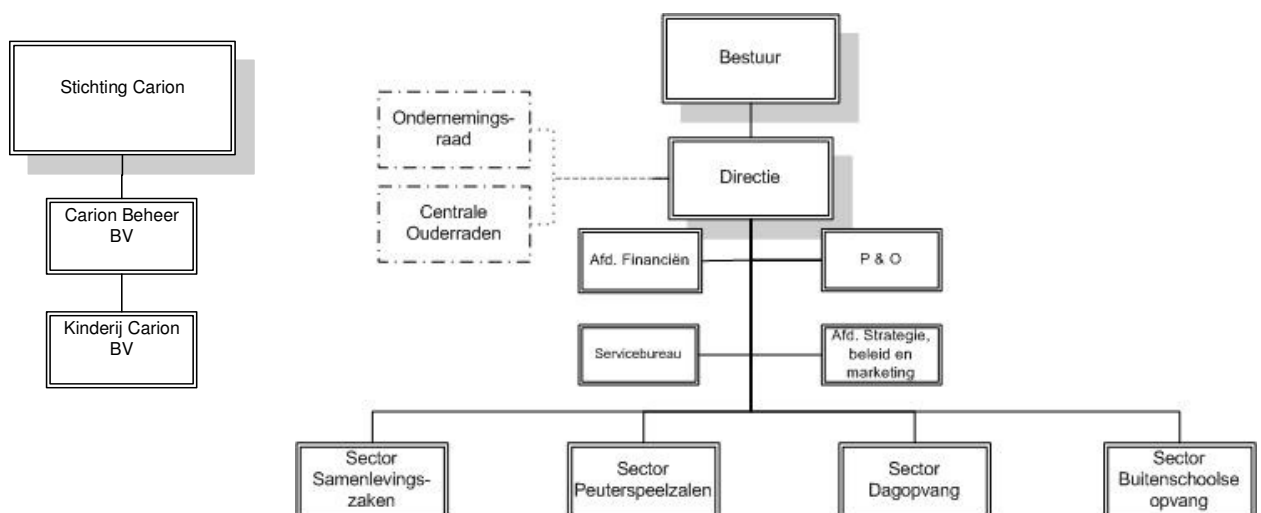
Stichting Carion

Carion Beheer BV

Kinderij Carion BV

Bestuur

Ondernemingsraad

Centrale Ouderraden

Directie

Afd. Financiën

P & O

Servicebureau

Afd. Strategie, beleid en marketing

Sector Samenlevingszaken

Sector Peuterspeelzalen

Sector Dagopvang

Sector Buitenschoolse opvang